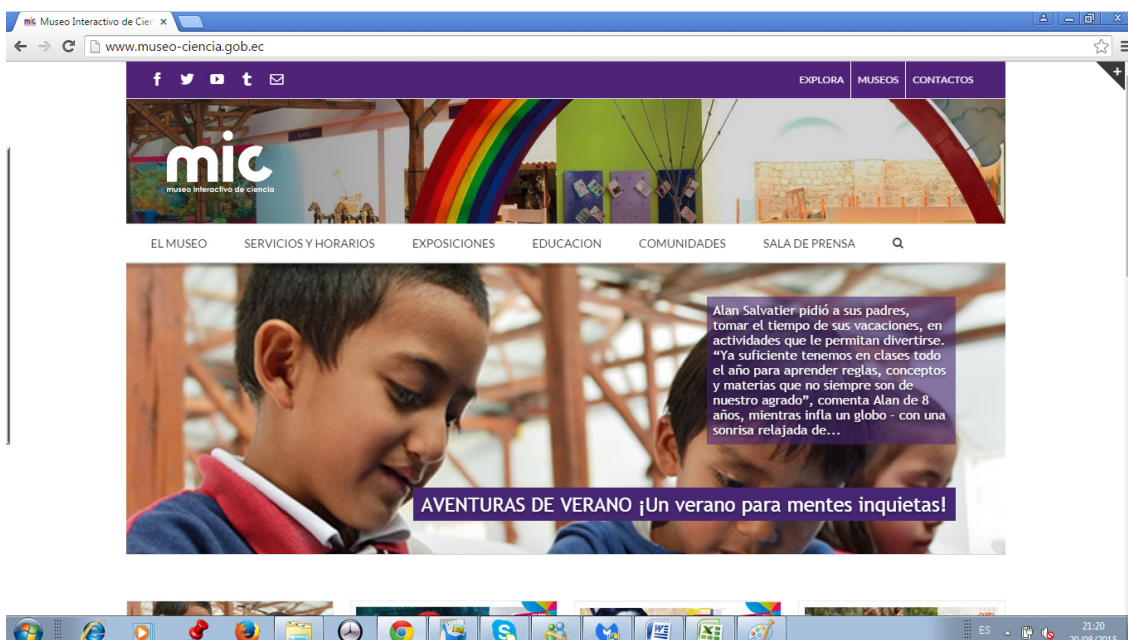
mic Museo Interactivo de Cie ×

www.museo-ciencia.gob.ec

EXPLORA MUSEOS CONTACTOS

mic
museo interactivo de ciencia

EL MUSEO SERVICIOS Y HORARIOS EXPOSICIONES EDUCACION COMUNIDADES SALA DE PRENSA

Alan Salvatier pidió a sus padres, tomar el tiempo de sus vacaciones, en actividades que le permitan divertirse. "Ya suficiente tenemos en clases todo el año para aprender reglas, conceptos y materias que no siempre son de nuestro agrado", comenta Alan de 8 años, mientras infla un globo - con una sonrisa relajada de...

AVENTURAS DE VERANO ¡Un verano para mentes inquietas!

ES 21:20 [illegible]